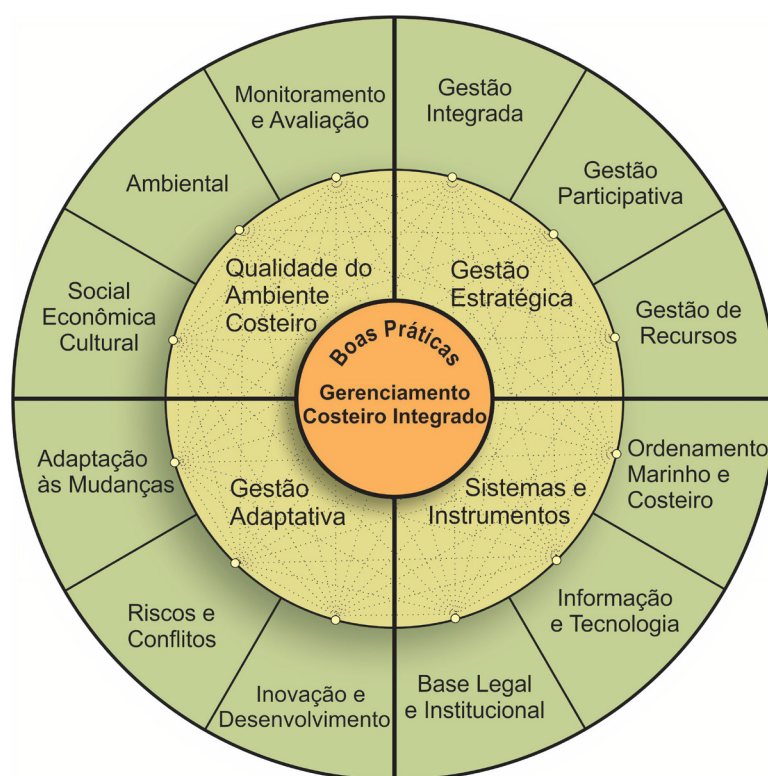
Boas Práticas
Gerenciamento Costeiro Integrado

Qualidade do Ambiente Costeiro

Gestão Estratégica

Gestão Adaptativa

Sistemas e Instrumentos

Monitoramento e Avaliação

Gestão Integrada

Gestão Participativa

Gestão de Recursos

Ordenamento Marinho e Costeiro

Informação e Tecnologia

Base Legal e Institucional

Inovação e Desenvolvimento

Riscos e Conflitos

Adaptação às Mudanças

Social Econômica Cultural

Ambiental